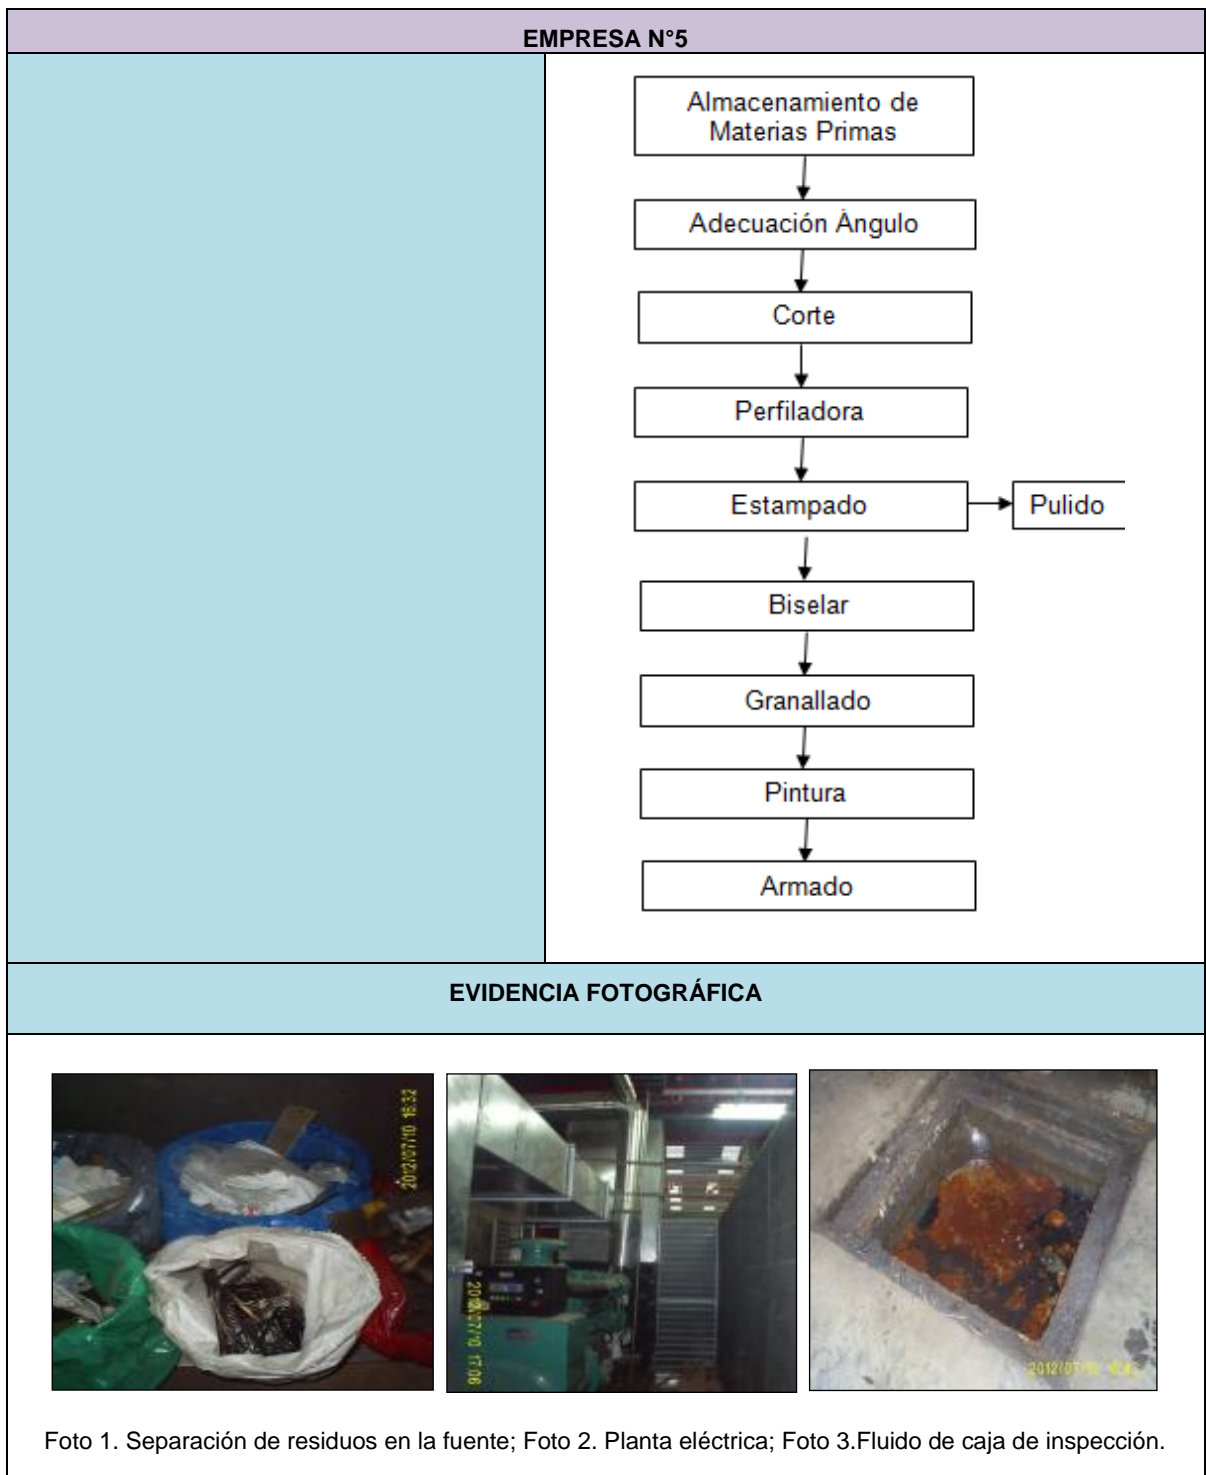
EMPRESA N°5

Almacenamiento de Materias Primas

Adecuación Ángulo

Corte

Perfiladora

Estampado

Pulido

Biselar

Granallado

Pintura

Armado

EVIDENCIA FOTOGRÁFICA

2012/07/10 16:32

2012/07/10 17:06

2012/07/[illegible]

Foto 1. Separación de residuos en la fuente; Foto 2. Planta eléctrica; Foto 3.Fluido de caja de inspección.